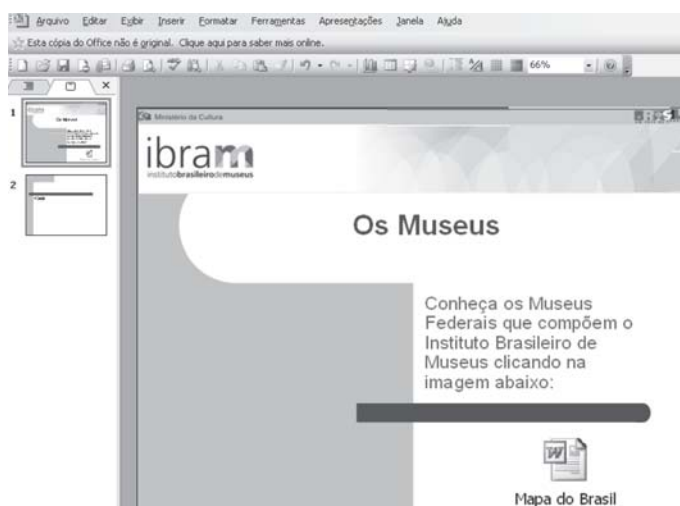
Arquivo Editar Exibir Inserir Formatar Ferramentas Apresentações Janela Ajuda

Esta cópia do Office não é original. Clique aqui para saber mais online.

66%

1

2

Ministério da Cultura

ibram
institutobrasileirodemuseus

Os Museus

Conheça os Museus Federais que compõem o Instituto Brasileiro de Museus clicando na imagem abaixo:

Mapa do Brasil